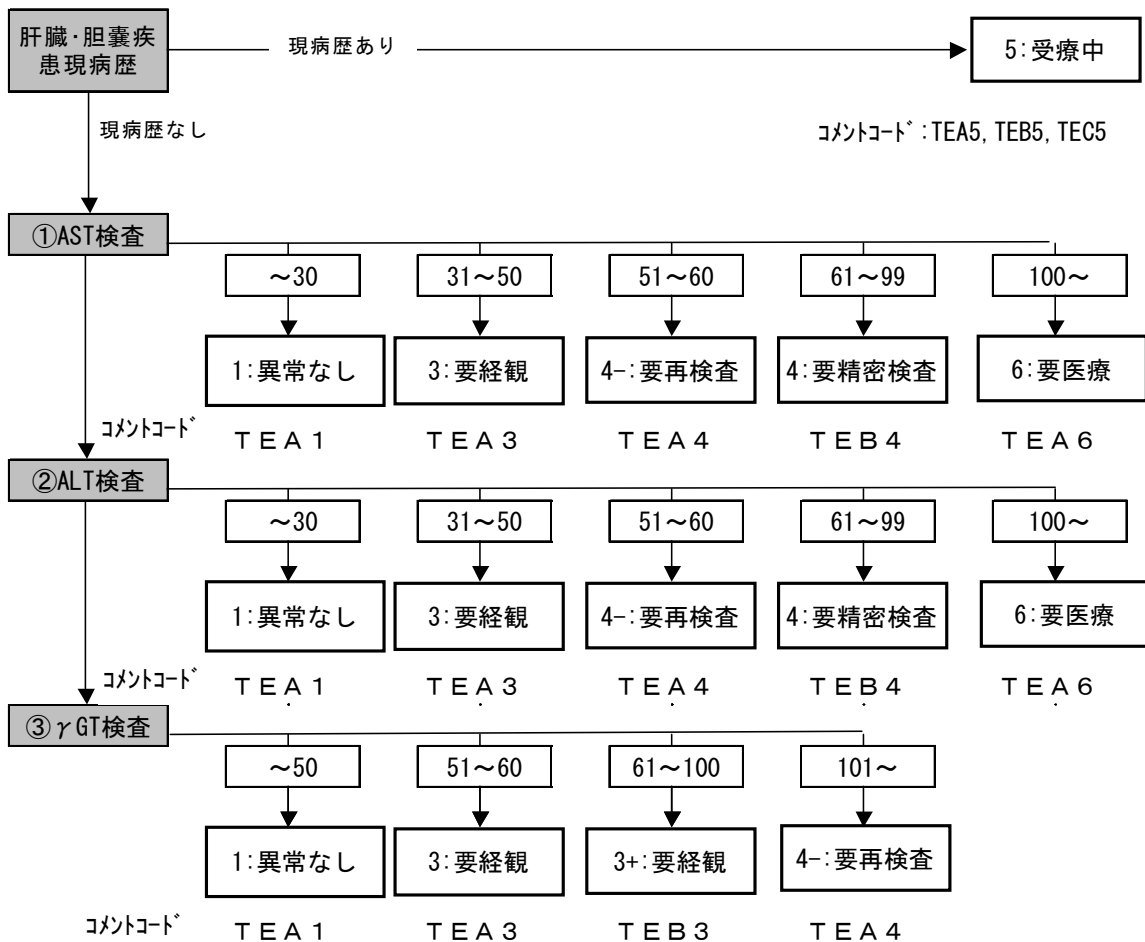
肝臓·胆嚢疾患現病歴

現病歴あり

5:受療中

現病歴なし

ｺﾒﾝﾄｺｰﾄﾞ:TEA5, TEB5, TEC5

①AST検査

～30
1:異常なし
TEA1

31～50
3:要経観
TEA3

51～60
4-:要再検査
TEA4

61～99
4:要精密検査
TEB4

100～
6:要医療
TEA6

ｺﾒﾝﾄｺｰﾄﾞ

②ALT検査

～30
1:異常なし
TEA1

31～50
3:要経観
TEA3

51～60
4-:要再検査
TEA4

61～99
4:要精密検査
TEB4

100～
6:要医療
TEA6

ｺﾒﾝﾄｺｰﾄﾞ

③$\gamma$GT検査

～50
1:異常なし
TEA1

51～60
3:要経観
TEA3

61～100
3+:要経観
TEB3

101～
4-:要再検査
TEA4

ｺﾒﾝﾄｺｰﾄﾞ